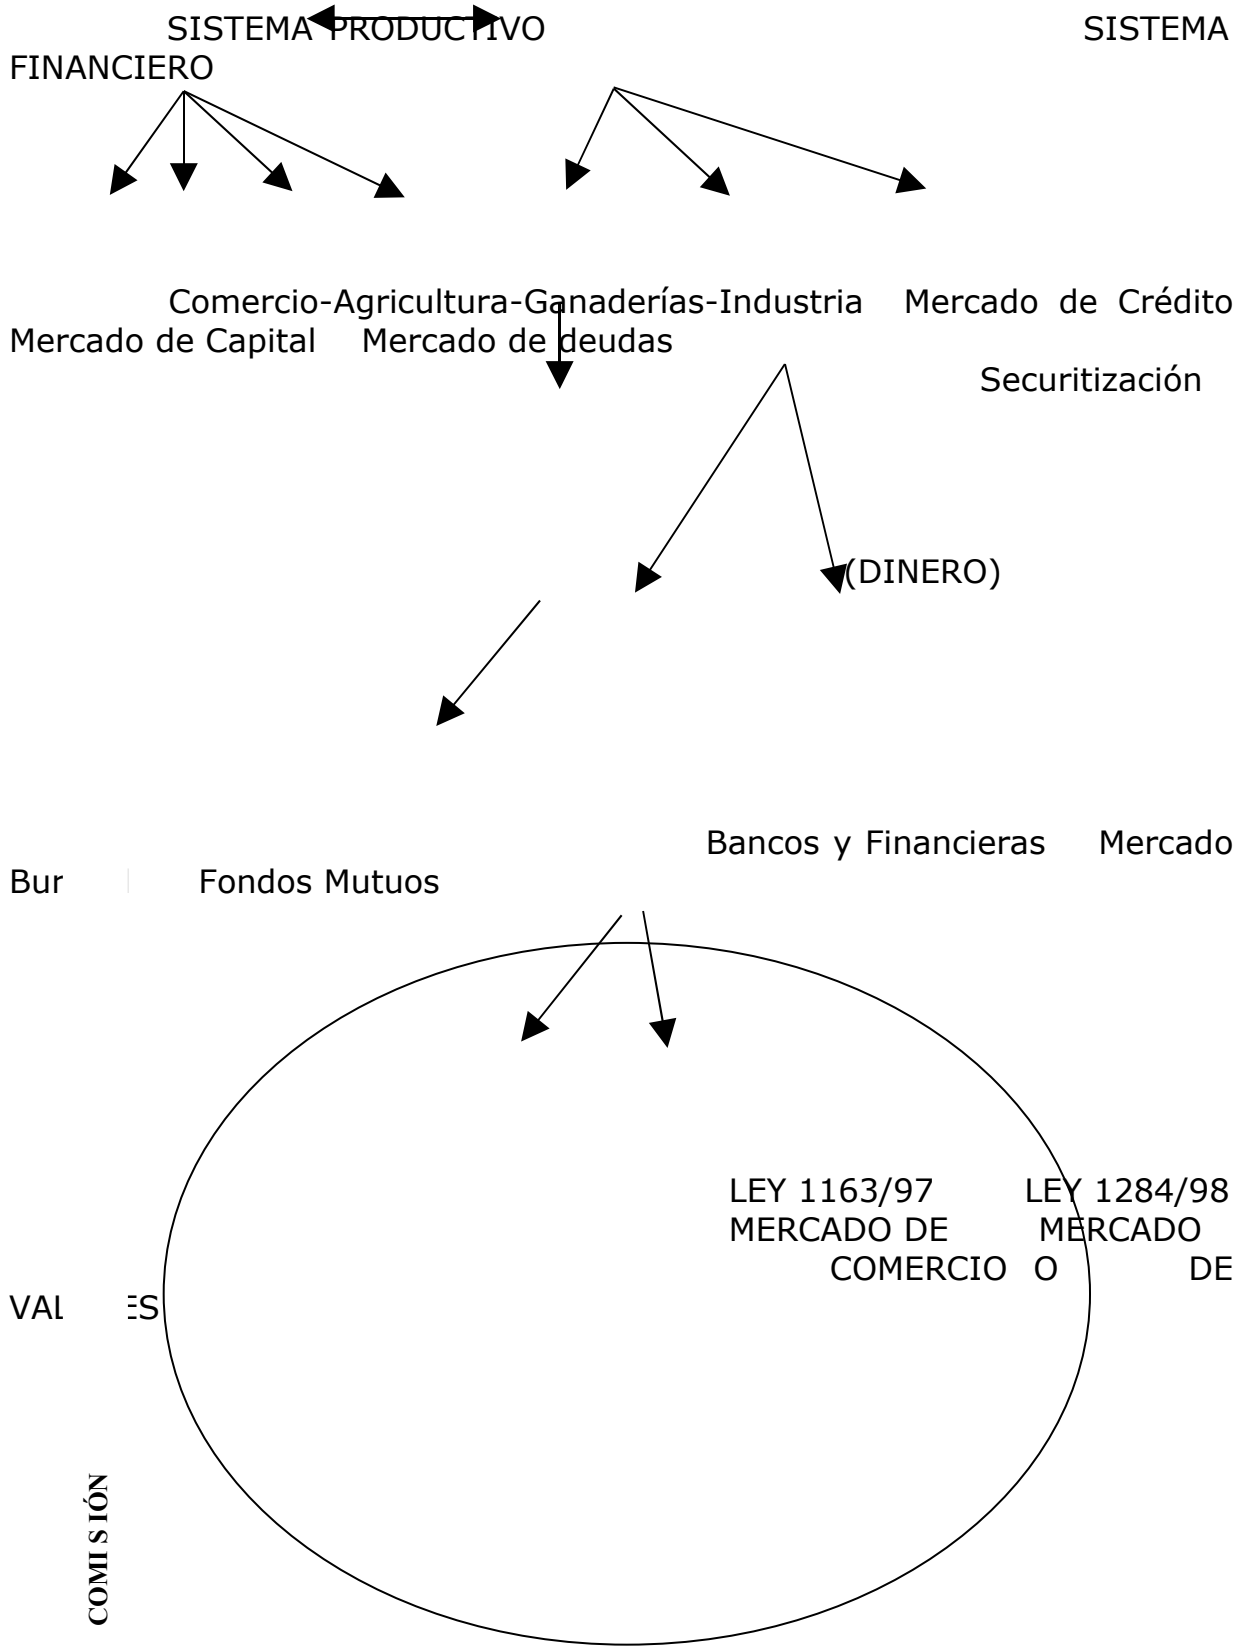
SISTEMA PRODUCTIVO SISTEMA FINANCIERO

Comercio-Agricultura-Ganaderías-Industria Mercado de Crédito Mercado de Capital Mercado de deudas

Securitización

(DINERO)

Bancos y Financieras Mercado Bur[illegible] Fondos Mutuos

LEY 1163/97 LEY 1284/98
MERCADO DE MERCADO
COMERCIO O DE
VAL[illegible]ES

COMI S IÓN